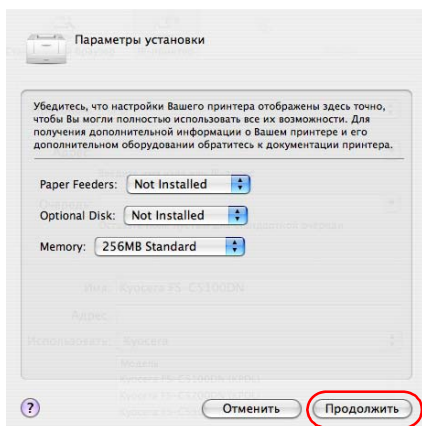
Параметры установки

Убедитесь, что настройки Вашего принтера отображены здесь точно, чтобы Вы могли полностью использовать все их возможности. Для получения дополнительной информации о Вашем принтере и его дополнительном оборудовании обратитесь к документации принтера.

Paper Feeders: Not Installed

Optional Disk: Not Installed

Memory: 256MB Standard

Имя: Kyocera FS-C5100DN

Адрес:

Использовать: Kyocera

?

Отменить

Продолжить